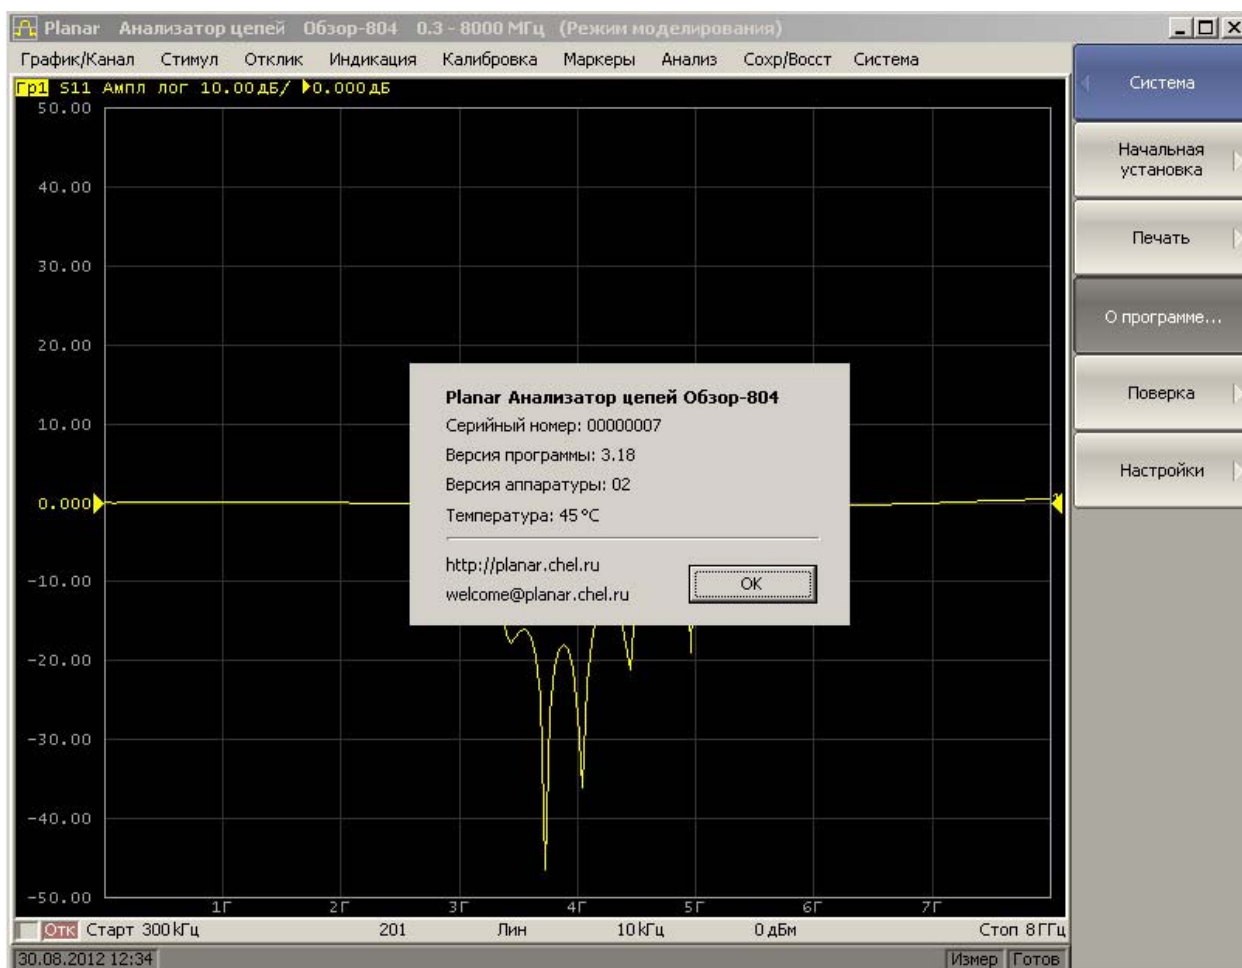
Planar Анализатор цепей Обзор-804 0.3 - 8000 МГц (Режим моделирования)

График/Канал Стимул Отклик Индикация Калибровка Маркеры Анализ Сохр/Восст Система

Гр1 S11 Ампл лог 10.00дБ/ 0.000дБ

50.00
40.00
30.00
20.00
10.00
0.000
-10.00
-20.00
-30.00
-40.00
-50.00

1Г 2Г 3Г 4Г 5Г 6Г 7Г

Planar Анализатор цепей Обзор-804
Серийный номер: 00000007
Версия программы: 3.18
Версия аппаратуры: 02
Температура: 45 °С

http://planar.chel.ru
welcome@planar.chel.ru

OK

Система
Начальная установка
Печать
О программе...
Поверка
Настройки

Отк Старт 300 кГц 201 Лин 10 кГц 0 дБм Стоп 8 ГГц

30.08.2012 12:34 Измер Готов